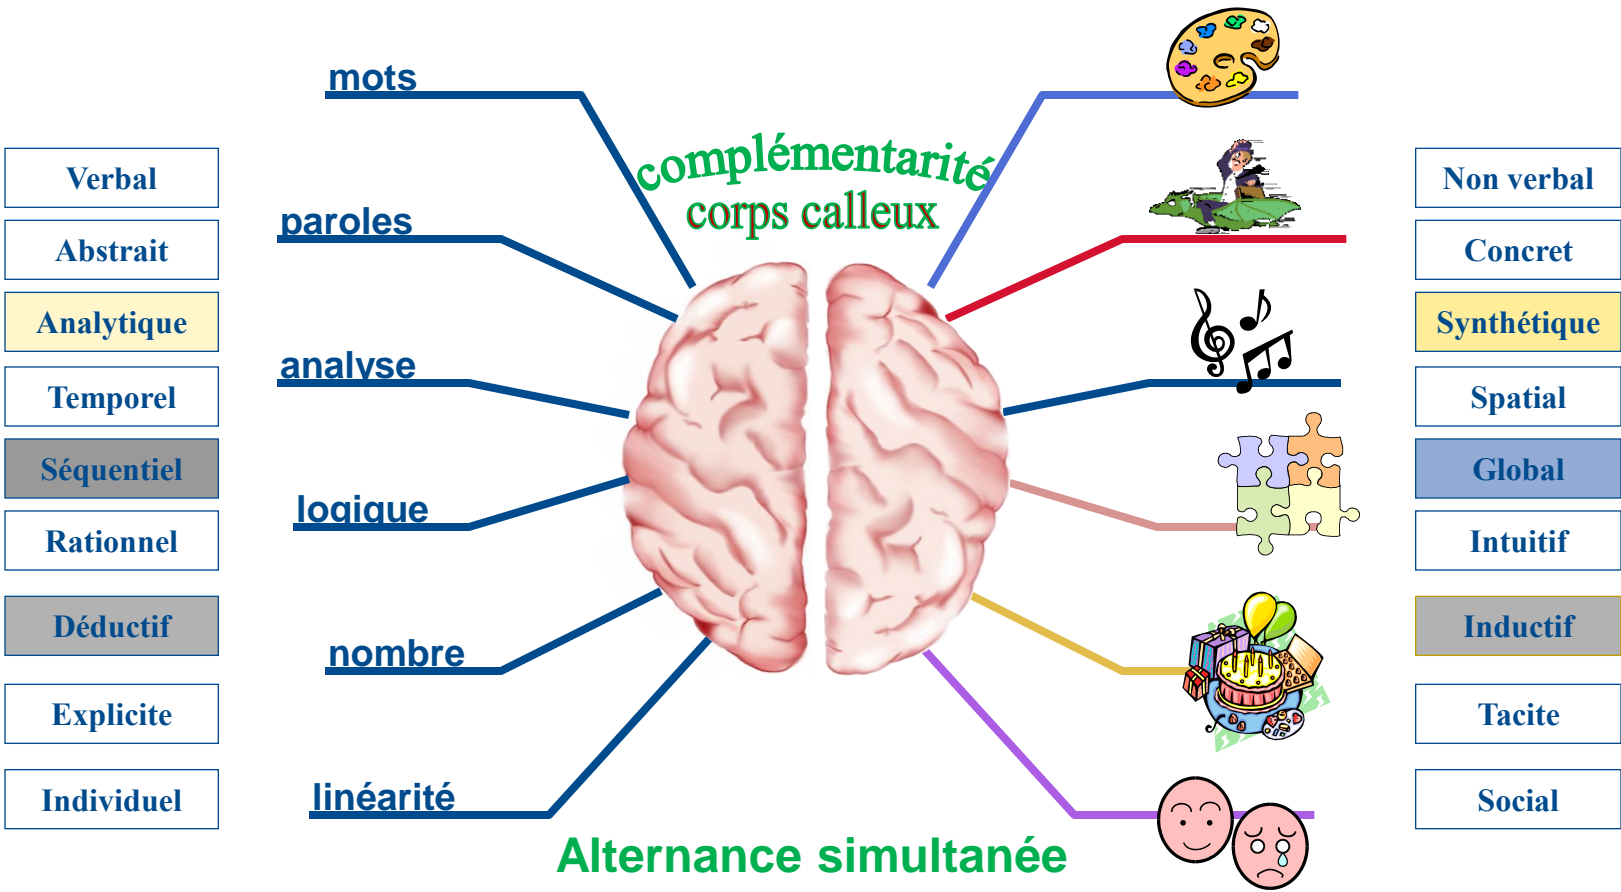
mots

paroles

analyse

logique

nombre

linéarité

complémentarité
corps calleux

Alternance simultanée

Verbal
Abstrait
Analytique
Temporel
Séquentiel
Rationnel
Déductif
Explicite
Individuel

Non verbal
Concret
Synthétique
Spatial
Global
Intuitif
Inductif
Tacite
Social